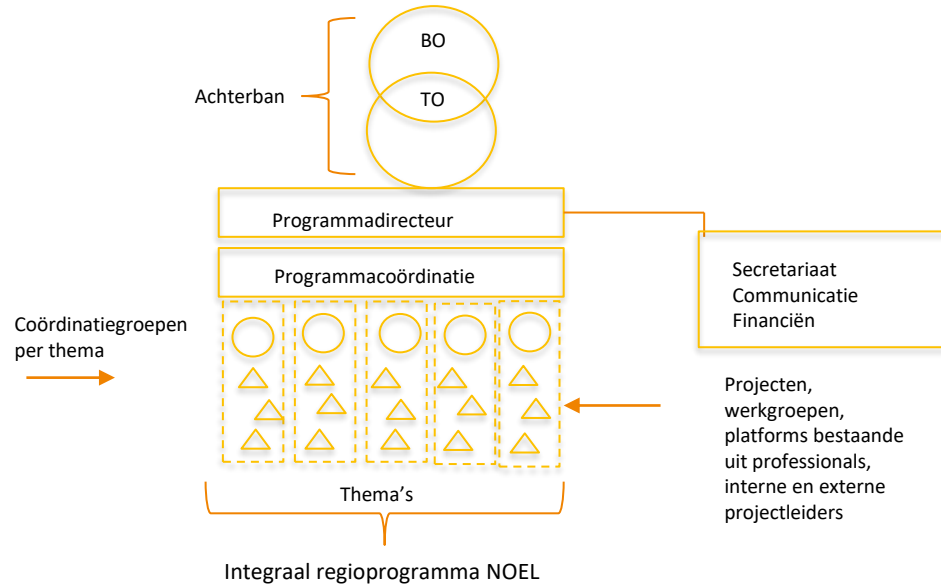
BO
TO
Achterban

Programmadirecteur

Programmacoördinatie

Secretariaat
Communicatie
Financiën

Coördinatiegroepen per thema

Projecten, werkgroepen, platforms bestaande uit professionals, interne en externe projectleiders

Thema's

Integraal regioprogramma NOEL